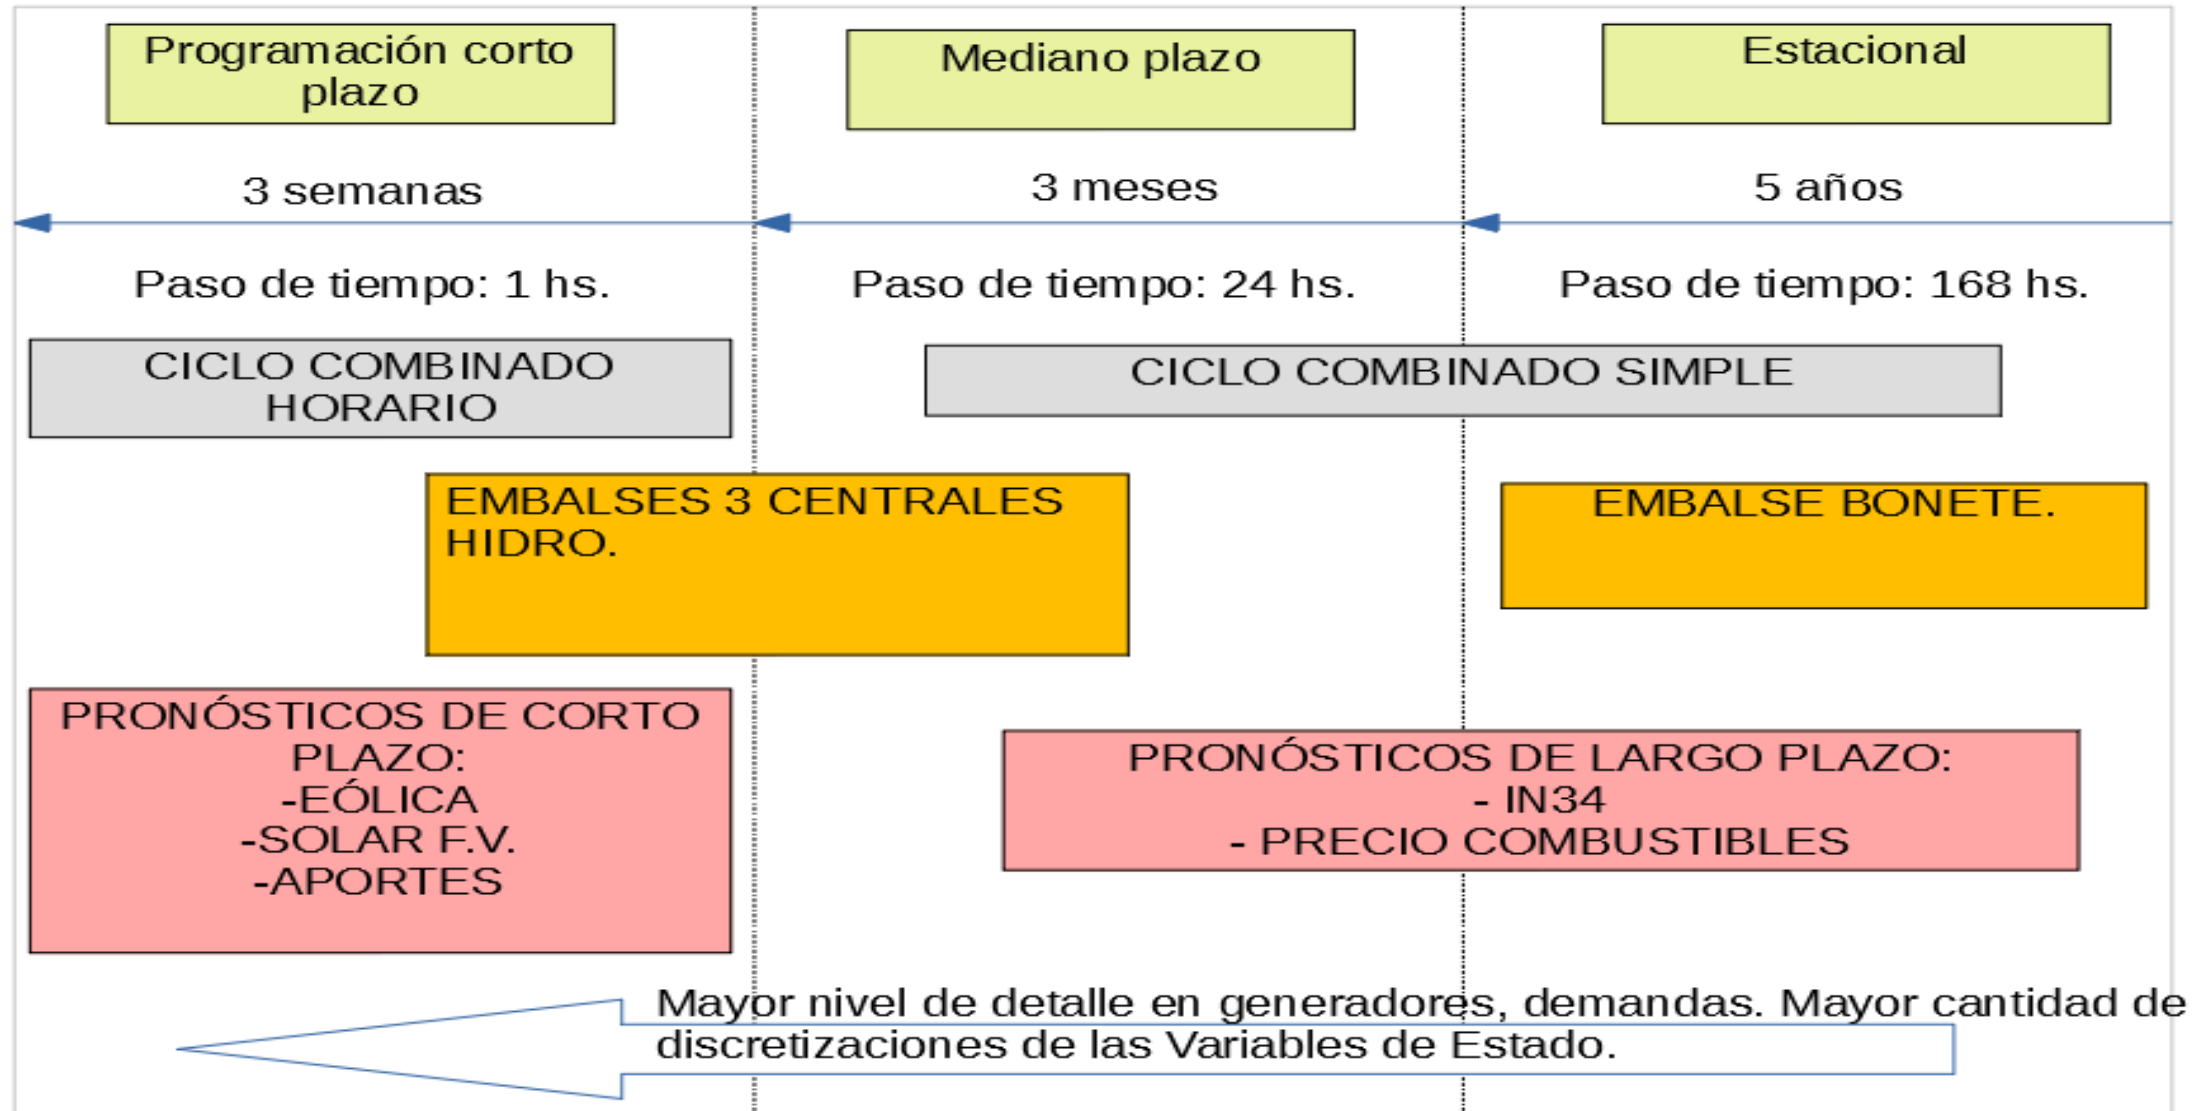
Programación corto plazo

Mediano plazo

Estacional

3 semanas

3 meses

5 años

Paso de tiempo: 1 hs.

Paso de tiempo: 24 hs.

Paso de tiempo: 168 hs.

CICLO COMBINADO HORARIO

CICLO COMBINADO SIMPLE

EMBALSES 3 CENTRALES HIDRO.

EMBALSE BONETE.

PRONÓSTICOS DE CORTO PLAZO:
-EÓLICA
-SOLAR F.V.
-APORTES

PRONÓSTICOS DE LARGO PLAZO:
- IN34
- PRECIO COMBUSTIBLES

Mayor nivel de detalle en generadores, demandas. Mayor cantidad de discretizaciones de las Variables de Estado.